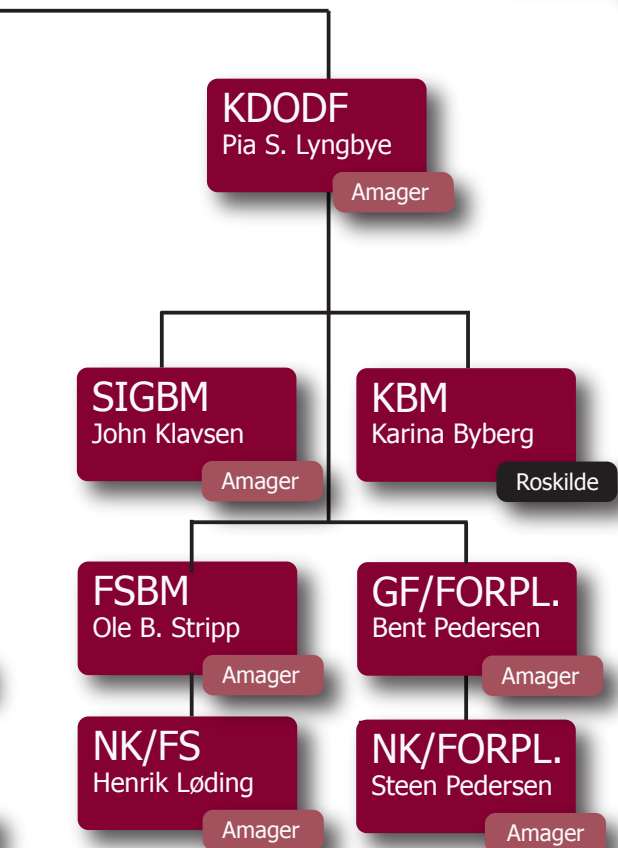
KDODF
Pia S. Lyngbye
Amager

SIGBM
John Klavsen
Amager

KBM
Karina Byberg
Roskilde

FSBM
Ole B. Stripp
Amager

GF/FORPL.
Bent Pedersen
Amager

NK/FS
Henrik Løding
Amager

NK/FORPL.
Steen Pedersen
Amager